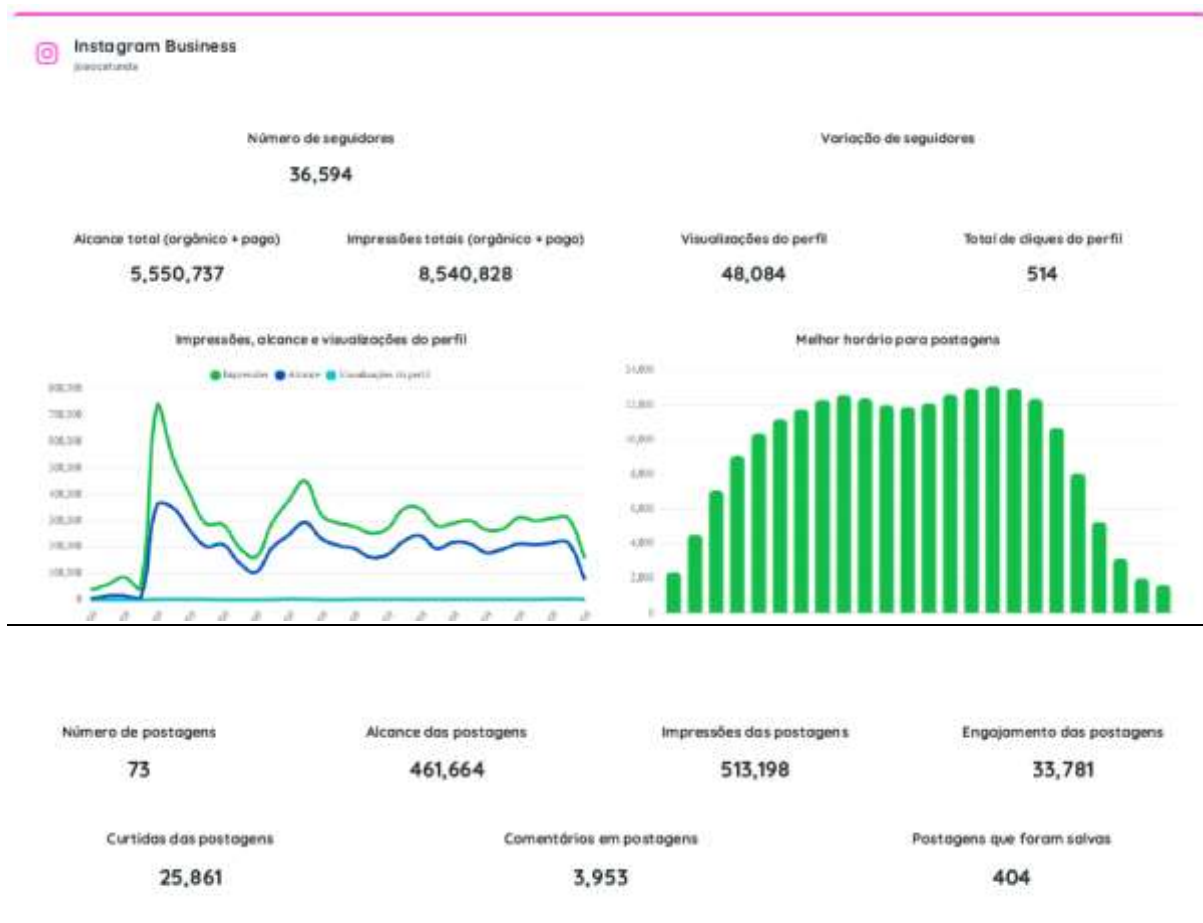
Instagram Business
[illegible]

Número de seguidores
36,594

Variação de seguidores

Alcance total (orgânico + pago)
5,550,737

Impressões totais (orgânico + pago)
8,540,828

Visualizações do perfil
48,084

Total de cliques do perfil
514

Impressões, alcance e visualizações do perfil

Impressões Alcance Visualizações do perfil

800,000
700,000
600,000
500,000
400,000
300,000
200,000
100,000
0

Melhor horário para postagens

14,000
12,000
10,000
8,000
6,000
4,000
2,000
0

Número de postagens
73

Alcance das postagens
461,664

Impressões das postagens
513,198

Engajamento das postagens
33,781

Curtidas das postagens
25,861

Comentários em postagens
3,953

Postagens que foram salvas
404